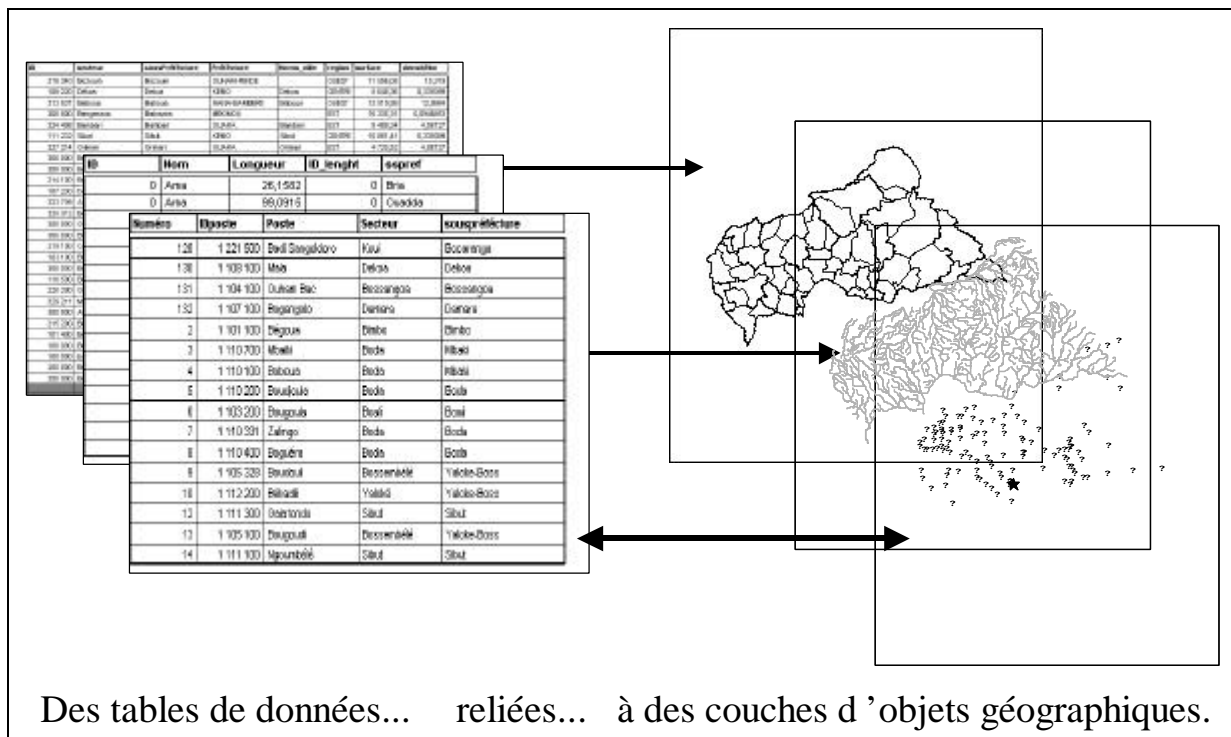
| ID | Nom | Longueur | ID_lenght | sspref |
|---|---|---|---|---|
| 0 | Arna | 26,1562 | 0 | Bria |
| 0 | Arna | 99,0916 | 0 | Ouadda |

| Numéro | Idposte | Poste | Secteur | souspréfecture |
|---|---|---|---|---|
| 128 | 1 221 500 | Bedi Bangaldoro | Koui | Bocaranga |
| 130 | 1 108 100 | Maia | Dekoa | Dekoa |
| 131 | 1 104 100 | Ouham Bac | Bossangoa | Bossangoa |
| 132 | 1 107 100 | Begangalo | Damara | Damara |
| 2 | 1 101 100 | Bégoua | Bimbo | Bimbo |
| 3 | 1 110 700 | Mbaiki | Boda | Mbaiki |
| 4 | 1 110 100 | Baboua | Boda | Mbaiki |
| 5 | 1 110 200 | Boukoulo | Boda | Boda |
| 6 | 1 103 200 | Bougoula | Boali | Boali |
| 7 | 1 110 331 | Zalingo | Boda | Boda |
| 8 | 1 110 400 | Boguéra | Boda | Boda |
| 9 | 1 105 328 | Boudoul | Bossembélé | Yaloke-Boss |
| 10 | 1 112 200 | Bénadi | Yaloké | Yaloke-Boss |
| 12 | 1 111 300 | Doératonda | Sibut | Sibut |
| 13 | 1 105 100 | Bougoudi | Bossembélé | Yaloke-Boss |
| 14 | 1 111 100 | Mpoumbélé | Sibut | Sibut |

Des tables de données... reliées... à des couches d 'objets géographiques.